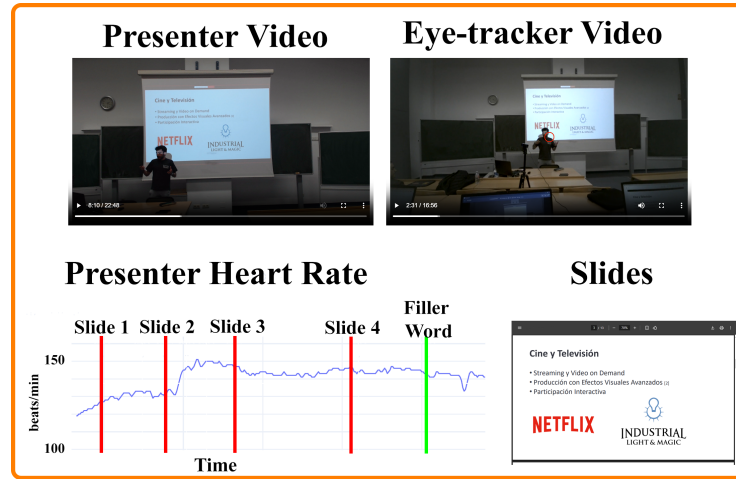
Presenter Video

Cine y Televisión
• Streaming y Video on Demand
• Producción con Efectos Visuales Avanzados
• Participación Interactiva
NETFLIX
INDUSTRIAL LIGHT & MAGIC
8:10 / 22:48

Eye-tracker Video

Cine y Televisión
NETFLIX
INDUSTRIAL LIGHT & MAGIC
2:31 / 16:56

Presenter Heart Rate

Slide 1 Slide 2 Slide 3 Slide 4 Filler Word
beats/min
150
100
Time

Slides

Cine y Televisión
• Streaming y Video on Demand
• Producción con Efectos Visuales Avanzados [3]
• Participación Interactiva
NETFLIX
INDUSTRIAL LIGHT & MAGIC